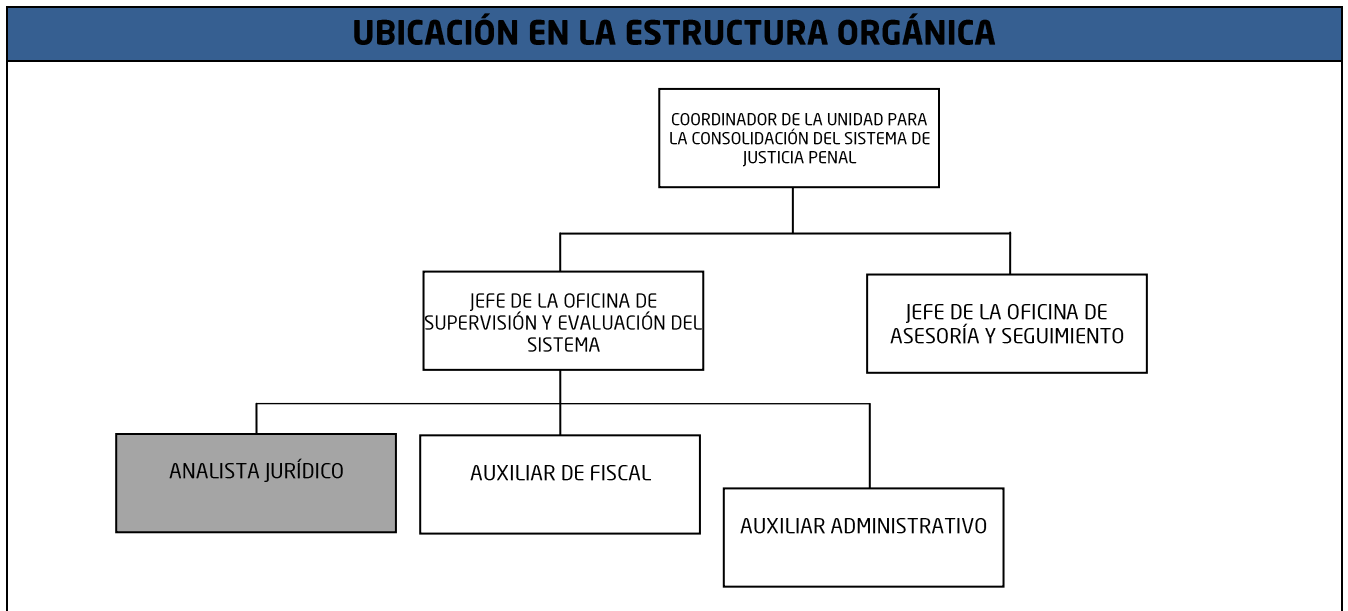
UBICACIÓN EN LA ESTRUCTURA ORGÁNICA

COORDINADOR DE LA UNIDAD PARA LA CONSOLIDACIÓN DEL SISTEMA DE JUSTICIA PENAL

JEFE DE LA OFICINA DE SUPERVISIÓN Y EVALUACIÓN DEL SISTEMA

JEFE DE LA OFICINA DE ASESORÍA Y SEGUIMIENTO

ANALISTA JURÍDICO

AUXILIAR DE FISCAL

AUXILIAR ADMINISTRATIVO